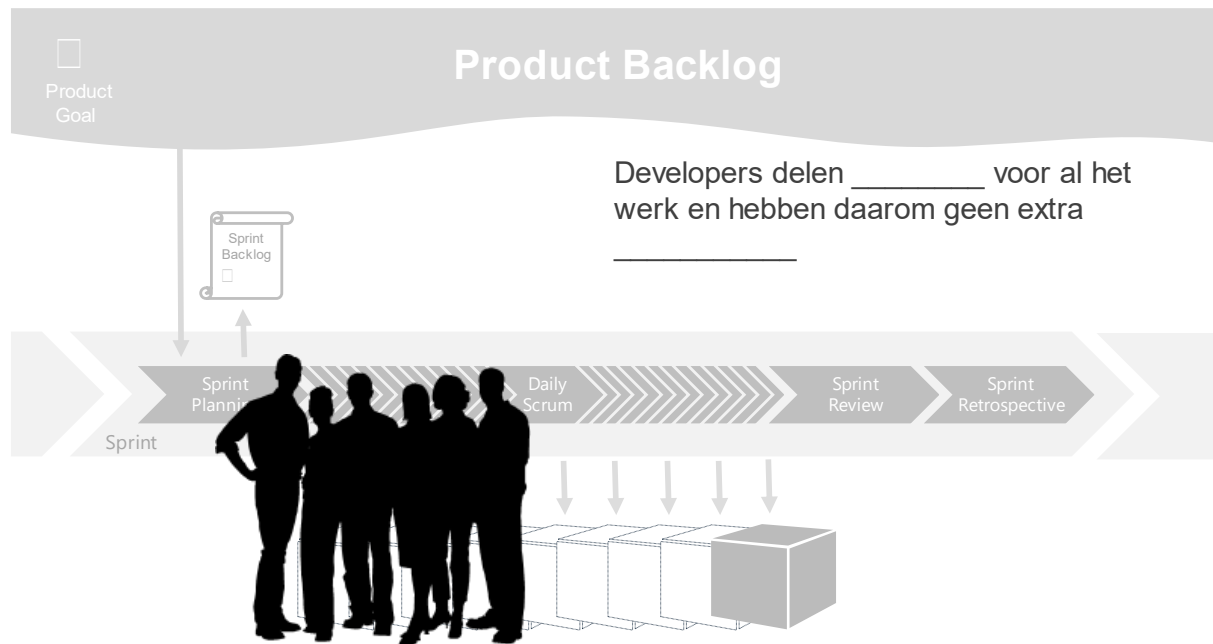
Product Goal

Product Backlog

Developers delen ________ voor al het werk en hebben daarom geen extra __________

Sprint Backlog

Sprint Plann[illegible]

Daily Scrum

Sprint Review

Sprint Retrospective

Sprint